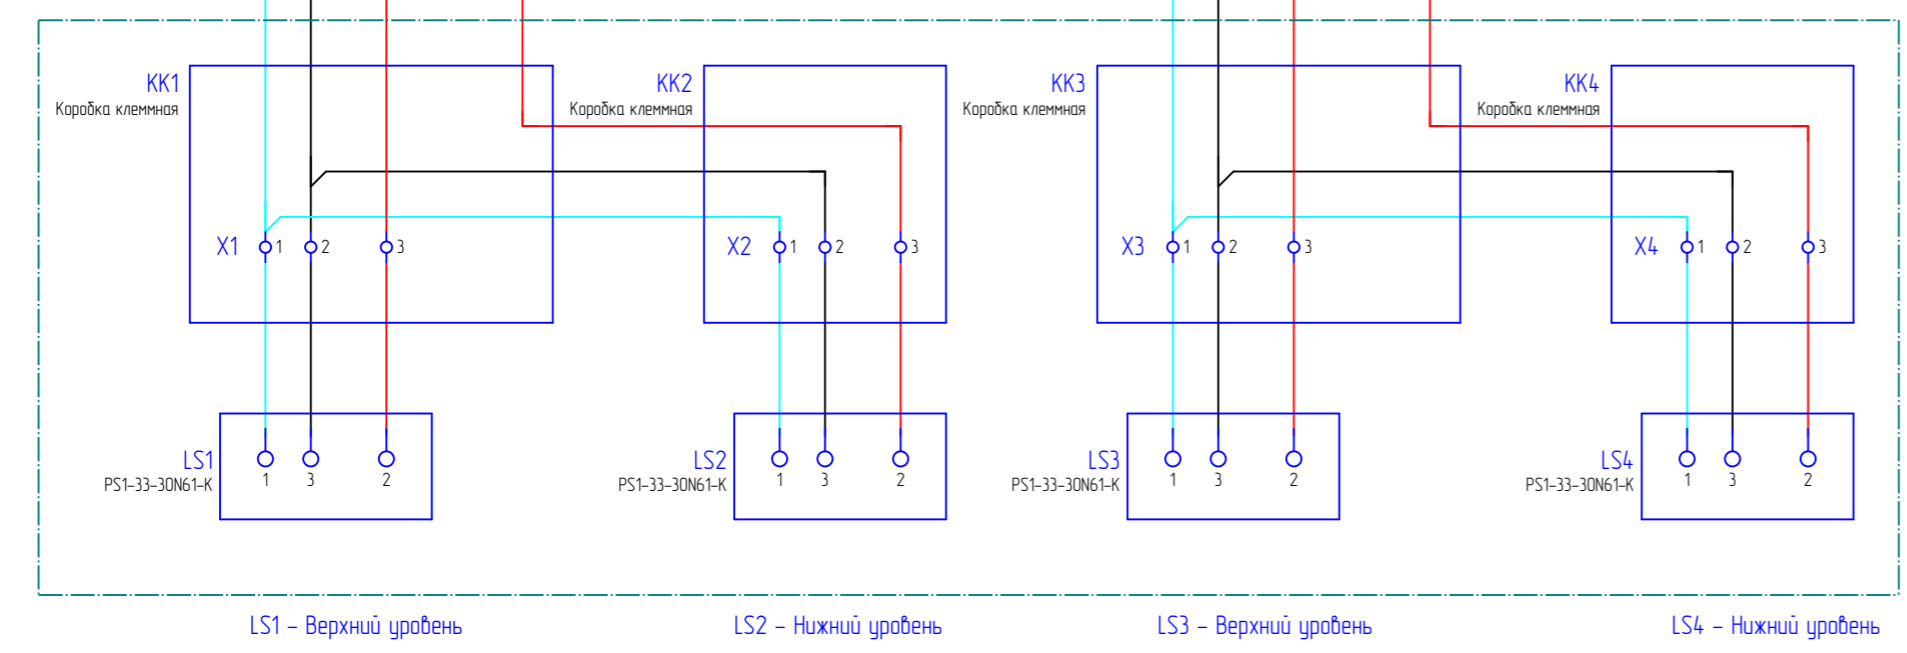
KK1
Коробка клеммная

KK2
Коробка клеммная

KK3
Коробка клеммная

KK4
Коробка клеммная

X1 1 2 3

X2 1 2 3

X3 1 2 3

X4 1 2 3

LS1
PS1-33-30N61-K
1 3 2

LS2
PS1-33-30N61-K
1 3 2

LS3
PS1-33-30N61-K
1 3 2

LS4
PS1-33-30N61-K
1 3 2

LS1 – Верхний уровень

LS2 – Нижний уровень

LS3 – Верхний уровень

LS4 – Нижний уровень